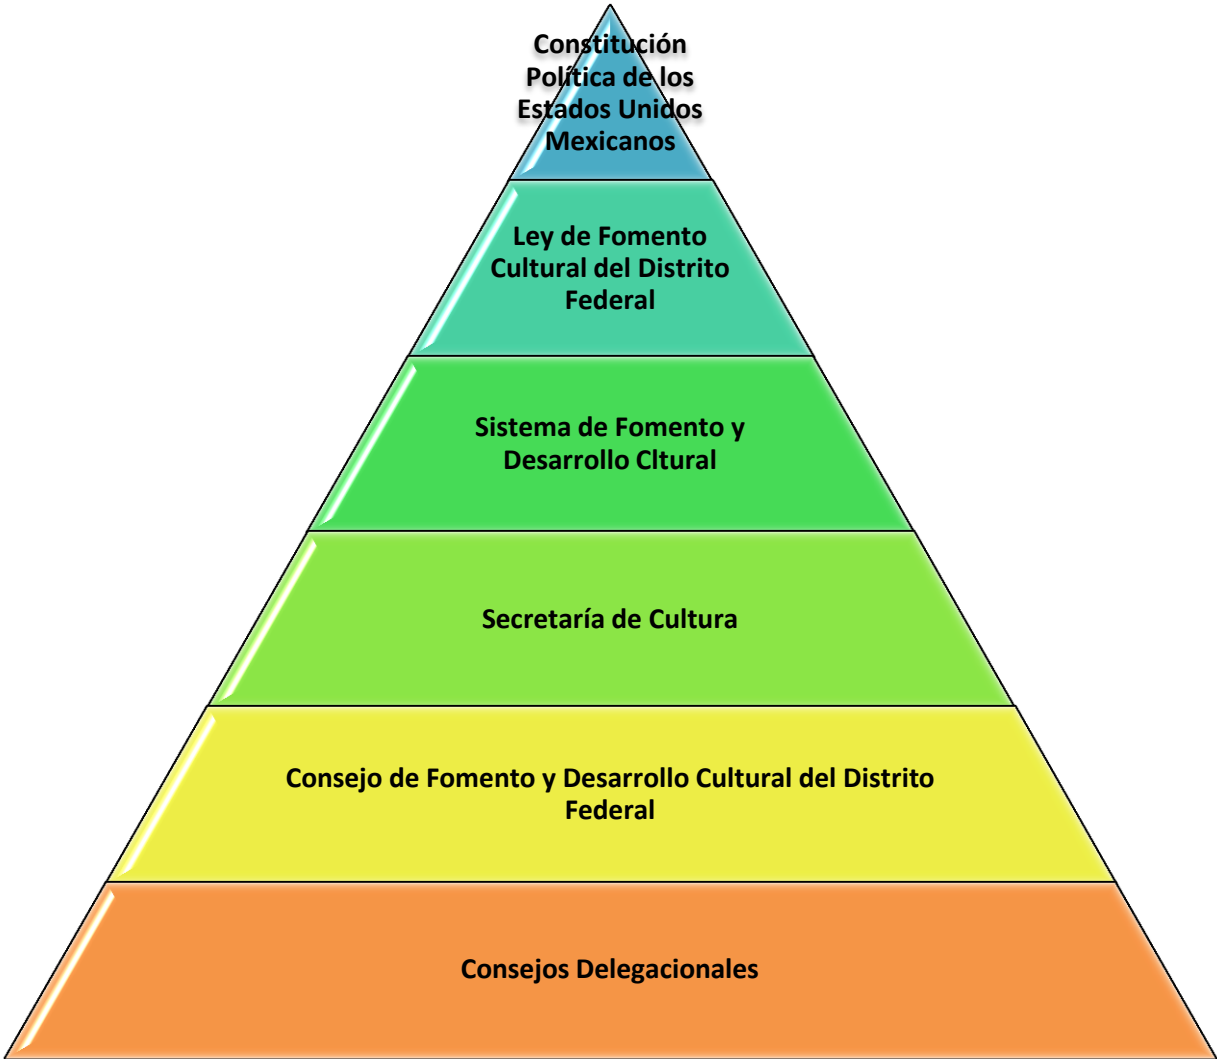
Constitución Política de los Estados Unidos Mexicanos

Ley de Fomento Cultural del Distrito Federal

Sistema de Fomento y Desarrollo Cltural

Secretaría de Cultura

Consejo de Fomento y Desarrollo Cultural del Distrito Federal

Consejos Delegacionales